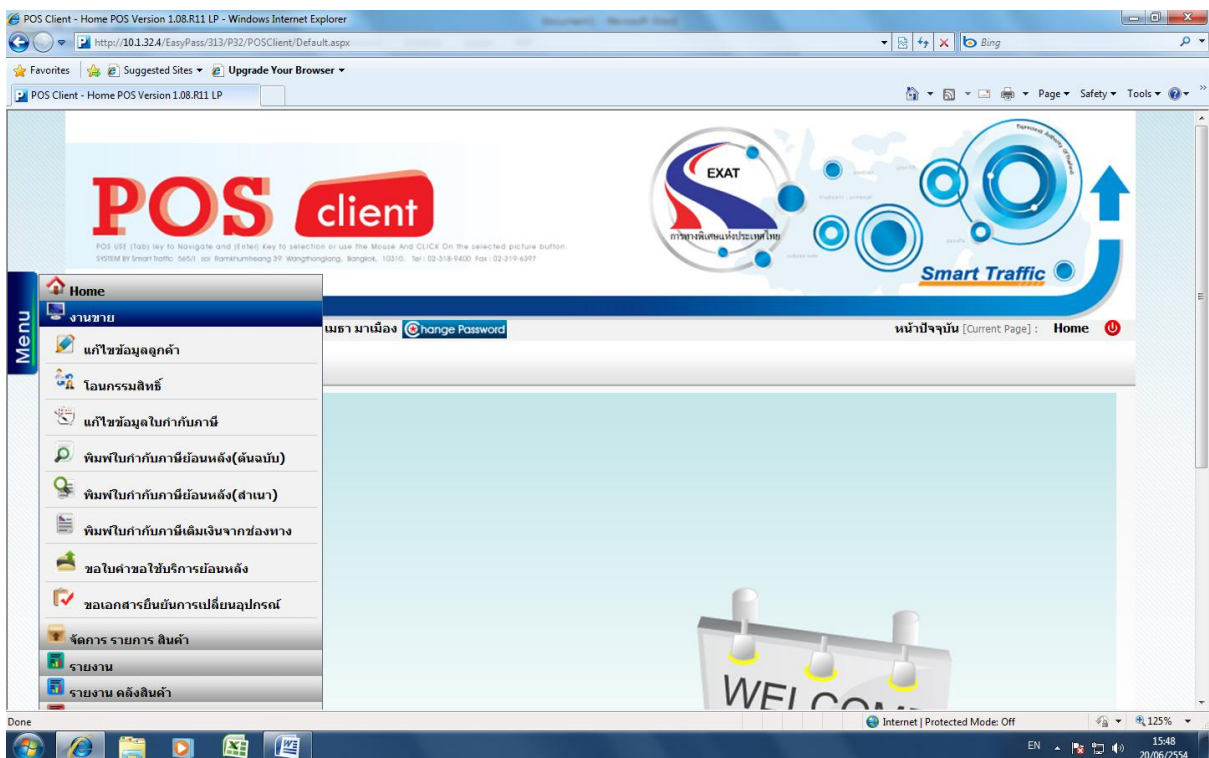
POS Client - Home POS Version 1.08.R11 LP - Windows Internet Explorer

http://10.1.32.4/EasyPass/313/P32/POSClient/Default.aspx

Bing

Favorites | Suggested Sites ▾ | Upgrade Your Browser ▾

POS Client - Home POS Version 1.08.R11 LP

Page ▾ Safety ▾ Tools ▾

POS client

POS USE (Tab) key to Navigate and (Enter) Key to selection or use the Mouse And CLICK On the selected picture button.
SYSTEM BY Smart traffic 565/1 soi Ramkhumheang 39 Wangthonglang, Bangkok, 10310. Tel : 02-318-9400 Fax : 02-319-6397

EXAT
การทางพิเศษแห่งประเทศไทย

Smart Traffic

Menu

Home
งานขาย
แก้ไขข้อมูลลูกค้า
โอนกรรมสิทธิ์
แก้ไขข้อมูลใบกำกับภาษี
พิมพ์ใบกำกับภาษีย้อนหลัง(ต้นฉบับ)
พิมพ์ใบกำกับภาษีย้อนหลัง(สำเนา)
พิมพ์ใบกำกับภาษีเติมเงินจากช่องทาง
ขอใบคำขอใช้บริการย้อนหลัง
ขอเอกสารยืนยันการเปลี่ยนอุปกรณ์
จัดการ รายการ สินค้า
รายงาน
รายงาน คลังสินค้า

เมธา มาเมือง Change Password

หน้าปัจจุบัน [Current Page] : Home

WELCOM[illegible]

Done

Internet | Protected Mode: Off

125%

EN

15:48
20/06/2554